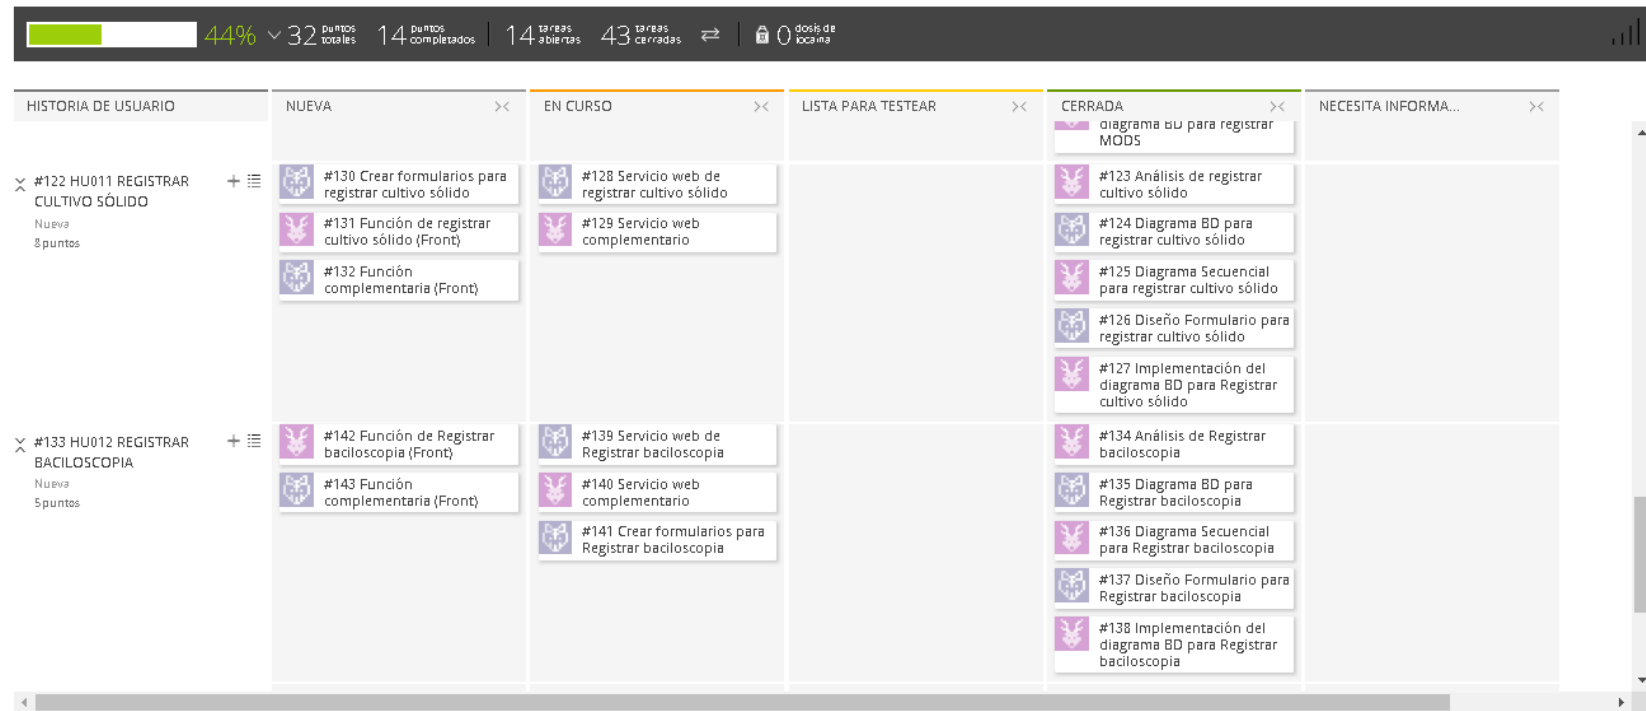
44% 32 puntos totales 14 puntos completados 14 tareas abiertas 43 tareas cerradas 0 dosis de locaina

HISTORIA DE USUARIO

NUEVA

EN CURSO

LISTA PARA TESTEAR

CERRADA

NECESITA INFORMA...

diagrama BD para registrar MODS

#122 HU011 REGISTRAR CULTIVO SÓLIDO
Nueva
8 puntos

#130 Crear formularios para registrar cultivo sólido

#131 Función de registrar cultivo sólido (Front)

#132 Función complementaria (Front)

#128 Servicio web de registrar cultivo sólido

#129 Servicio web complementario

#123 Análisis de registrar cultivo sólido

#124 Diagrama BD para registrar cultivo sólido

#125 Diagrama Secuencial para registrar cultivo sólido

#126 Diseño Formulario para registrar cultivo sólido

#127 Implementación del diagrama BD para Registrar cultivo sólido

#133 HU012 REGISTRAR BACILOSCOPIA
Nueva
5 puntos

#142 Función de Registrar baciloscopia (Front)

#143 Función complementaria (Front)

#139 Servicio web de Registrar baciloscopia

#140 Servicio web complementario

#141 Crear formularios para Registrar baciloscopia

#134 Análisis de Registrar baciloscopia

#135 Diagrama BD para Registrar baciloscopia

#136 Diagrama Secuencial para Registrar baciloscopia

#137 Diseño Formulario para Registrar baciloscopia

#138 Implementación del diagrama BD para Registrar baciloscopia